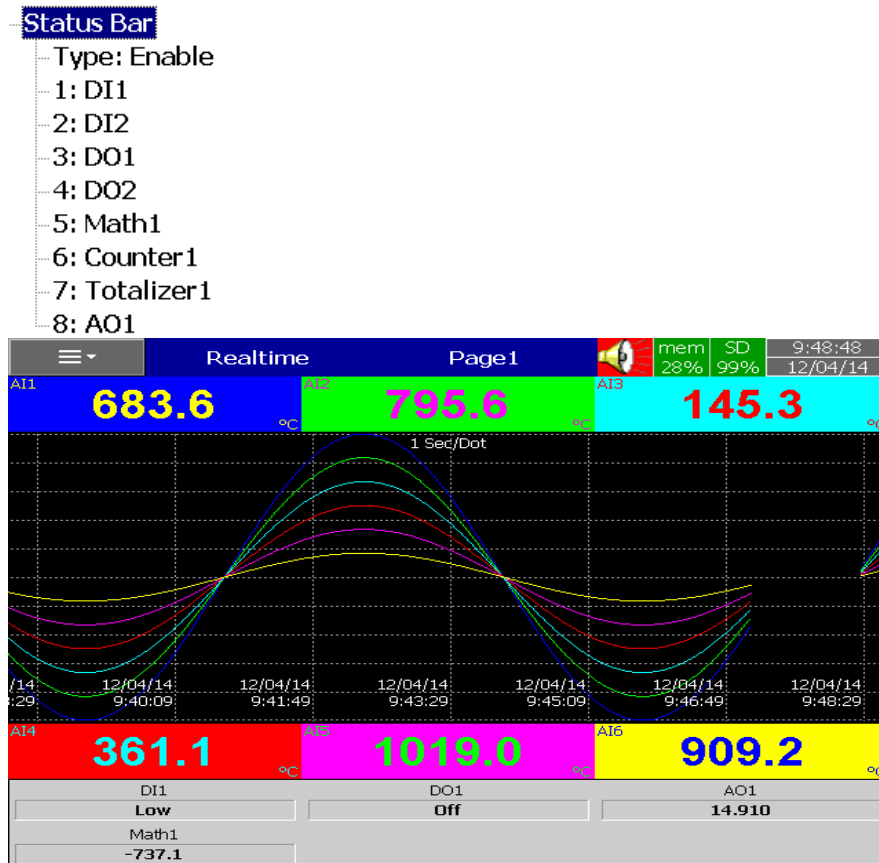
Status Bar
Type: Enable
1: DI1
2: DI2
3: DO1
4: DO2
5: Math1
6: Counter1
7: Totalizer1
8: AO1

Realtime Page1 mem 28% SD 99% 9:48:48 12/04/14

AI1 683.6 °C
AI2 795.6 °C
AI3 145.3 °C

1 Sec/Dot

/14 :29
12/04/14 9:40:09
12/04/14 9:41:49
12/04/14 9:43:29
12/04/14 9:45:09
12/04/14 9:46:49
12/04/14 9:48:29

AI4 361.1 °C
AI5 1019.0 °C
AI6 909.2 °C

DI1
Low
DO1
Off
AO1
14.910
Math1
-737.1